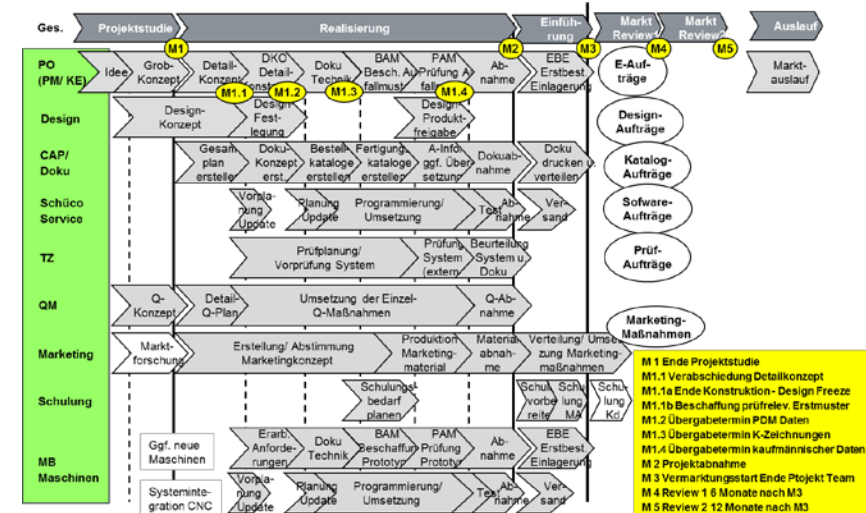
Ges. | Projektstudie | Realisierung | Einführung | Markt Review1 | Markt Review2 | Auslauf

M1 | M2 | M3 | M4 | M5

PO (PM/ KE) | Idee | Grob-Konzept | Detail-Konzept | DKO Detail-konstr. | Doku Technik | BAM Besch. Ausfallmust. | PAM Prüfung Ausfallm. | Abnahme | EBE Erstbest. Einlagerung | E-Aufträge | Markt-auslauf

M1.1 | M1.2 | M1.3 | M1.4

Design | Design-Konzept | Design-Festlegung | Design-Produkt-freigabe | Design-Aufträge

CAP/ Doku | Gesamtplan erstellen | Doku-Konzept erst. | Bestell-kataloge erstellen | Fertigung kataloge erstellen | A-Info ggf. Übersetzung | Dokuabnahme | Doku drucken u. verteilen | Katalog-Aufträge

Schüco Service | Vorplanung Update | Planung Update | Programmierung/ Umsetzung | Test | Abnahme | Versand | Sofware-Aufträge

TZ | Prüfplanung/ Vorprüfung System | Prüfung System (extern) | Beurteilung System u. Doku | Prüf-Aufträge

QM | Q-Konzept | Detail-Q-Plan | Umsetzung der Einzel-Q-Maßnahmen | Q-Abnahme

Marketing | Marktforschung | Erstellung/ Abstimmung Marketingkonzept | Produktion Marketing-material | Materialabnahme | Verteilung/ Umsetzung Marketing-maßnahmen | Marketing-Maßnahmen

Schulung | Schulungsbedarf planen | Schulvorbereite | Schulung MA | Schulung Kd

MB Maschinen | Ggf. neue Maschinen | Erarb. Anforde-rungen | Doku Technik | BAM Beschaffung Prototyp | PAM Prüfung Prototyp | Abnahme | EBE Erstbest. Einlagerung

Systemintegration CNC | Vorplanung Update | Planung Update | Programmierung/ Umsetzung | Test | Abnahme | Versand

M 1 Ende Projektstudie
M1.1 Verabschiedung Detailkonzept
M1.1a Ende Konstruktion - Design Freeze
M1.1b Beschaffung prüfrelev. Erstmuster
M1.2 Übergabetermin PDM Daten
M1.3 Übergabetermin K-Zeichnungen
M1.4 Übergabetermin kaufmännischer Daten
M 2 Projektabnahme
M 3 Vermarktungsstart Ende Ptojekt Team
M 4 Review 1 6 Monate nach M3
M 5 Review 2 12 Monate nach M3